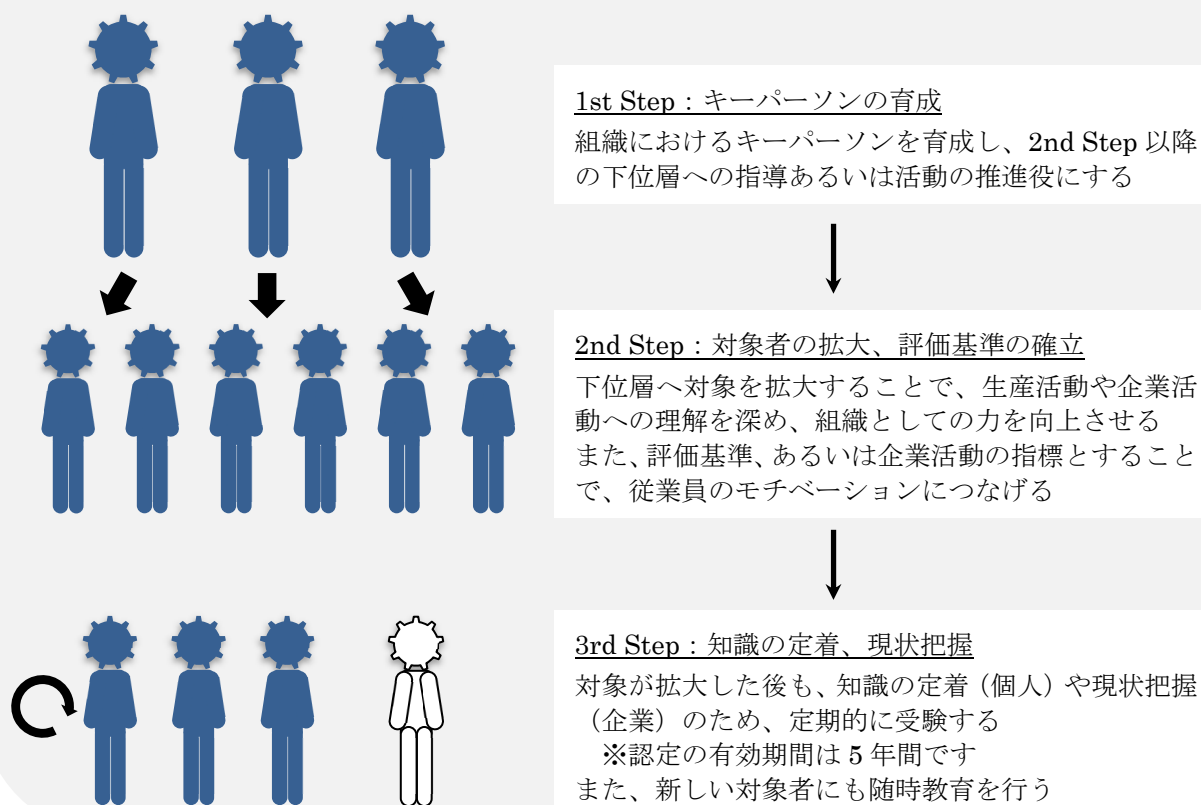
1st Step：キーパーソンの育成

組織におけるキーパーソンを育成し、2nd Step 以降の下位層への指導あるいは活動の推進役にする

2nd Step：対象者の拡大、評価基準の確立

下位層へ対象を拡大することで、生産活動や企業活動への理解を深め、組織としての力を向上させる
また、評価基準、あるいは企業活動の指標とすることで、従業員のモチベーションにつなげる

3rd Step：知識の定着、現状把握

対象が拡大した後も、知識の定着（個人）や現状把握（企業）のため、定期的に受験する
※認定の有効期間は 5 年間です
また、新しい対象者にも随時教育を行う